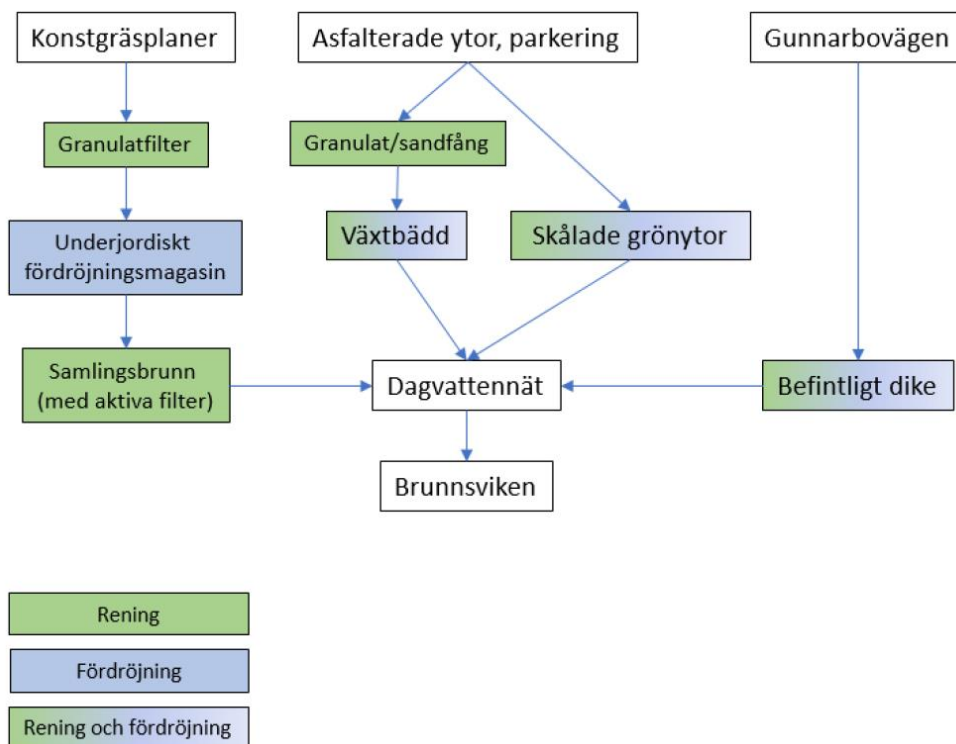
Konstgräsplaner

Asfalterade ytor, parkering

Gunnarbovägen

Granulatfilter

Granulat/sandfång

Underjordiskt fördröjningsmagasin

Växtbädd

Skålade grönytor

Samlingsbrunn (med aktiva filter)

Dagvattennät

Befintligt dike

Brunnsviken

Rening

Fördröjning

Rening och fördröjning